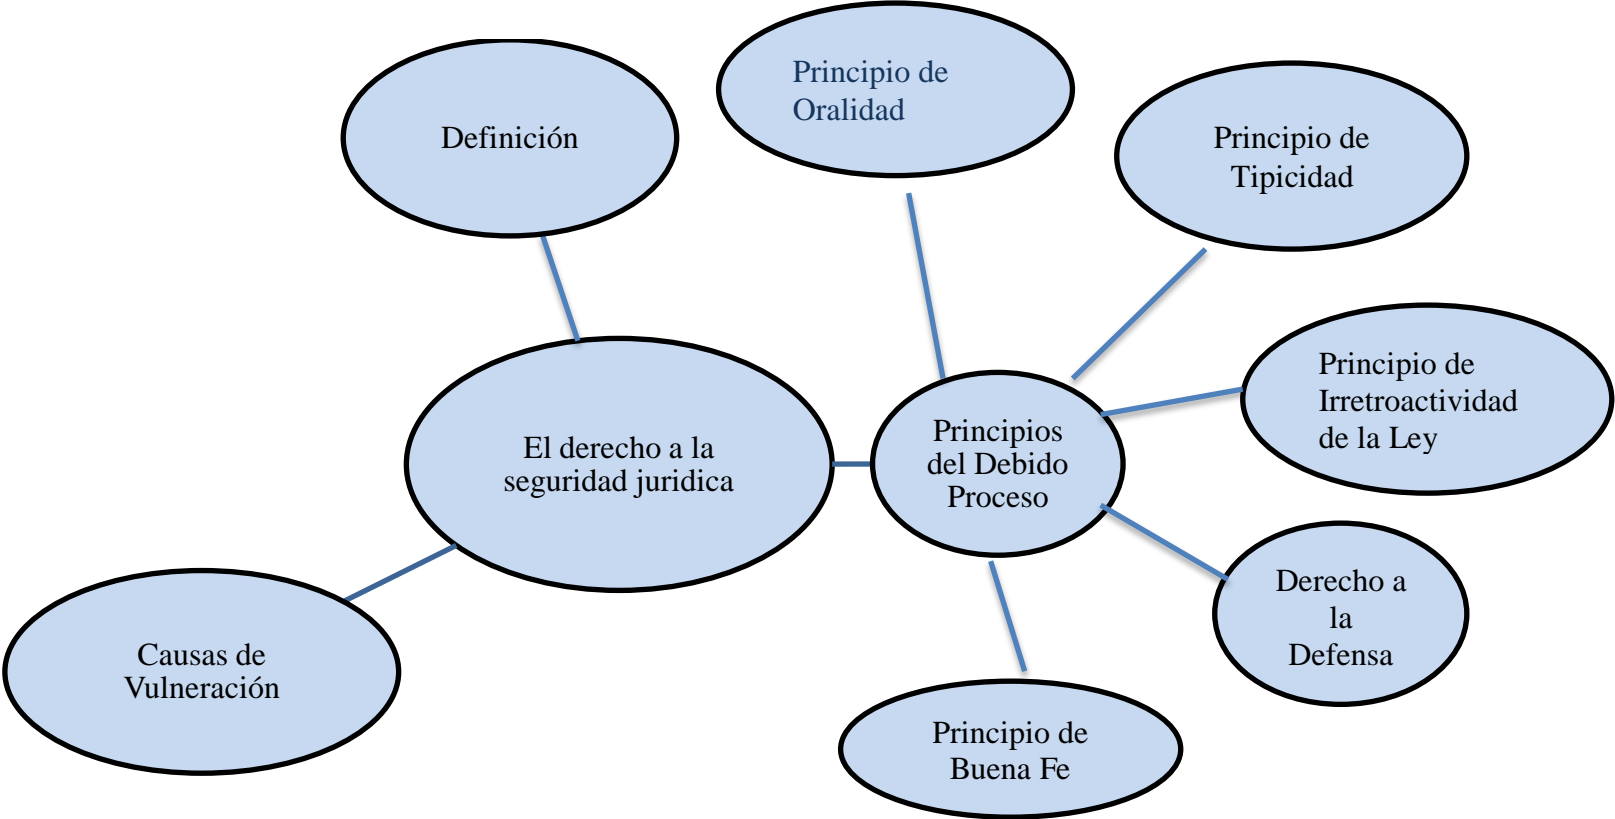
Definición

Principio de Oralidad

Principio de Tipicidad

El derecho a la seguridad juridica

Principios del Debido Proceso

Principio de Irretroactividad de la Ley

Causas de Vulneración

Derecho a la Defensa

Principio de Buena Fe